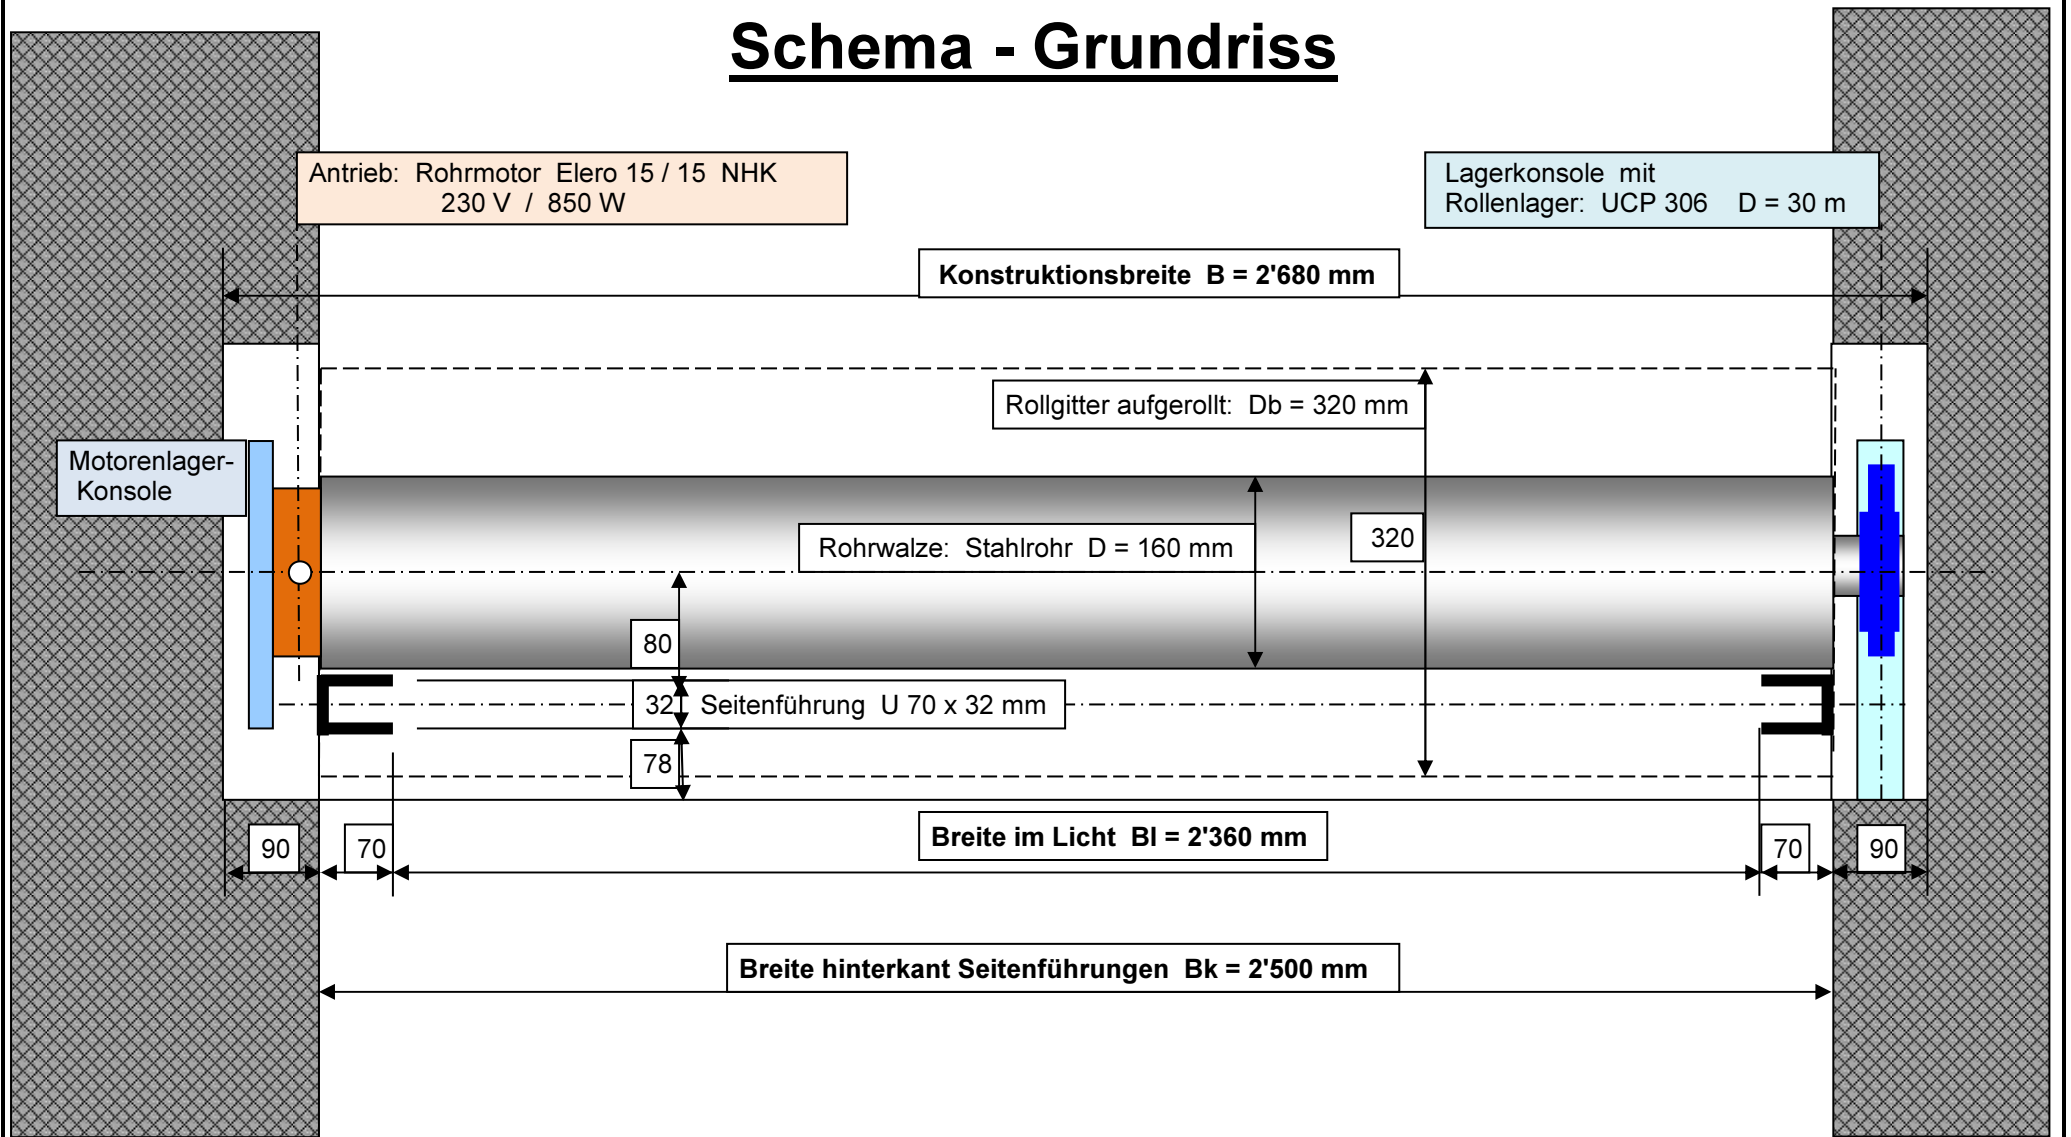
Schema - Grundriss

Antrieb: Rohrmotor Elero 15 / 15 NHK
230 V / 850 W

Lagerkonsole mit
Rollenlager: UCP 306 D = 30 m

Konstruktionsbreite B = 2'680 mm

Rollgitter aufgerollt: Db = 320 mm

Motorenlager-Konsole

Rohrwalze: Stahlrohr D = 160 mm

320

80

32

Seitenführung U 70 x 32 mm

78

90

70

Breite im Licht Bl = 2'360 mm

70

90

Breite hinterkant Seitenführungen Bk = 2'500 mm